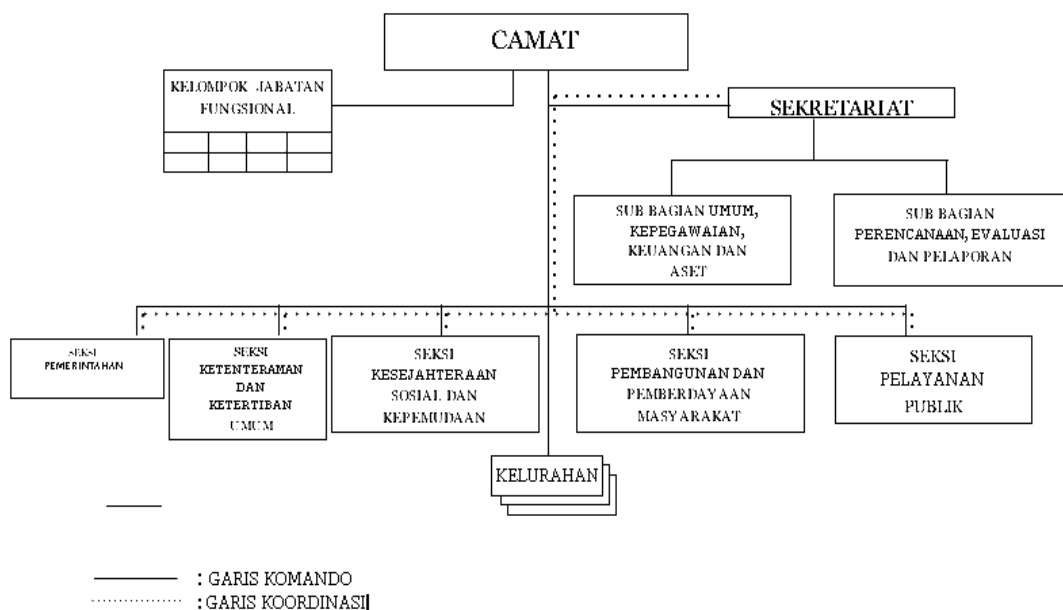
CAMAT

KELOMPOK JABATAN FUNGSIONAL

SEKRETARIAT

SUB BAGIAN UMUM, KEPEGAWAIAN, KEUANGAN DAN ASET

SUB BAGIAN PERENCANAAN, EVALUASI DAN PELAPORAN

SEKSI PEMERINTAHAN

SEKSI KETENTERAMAN DAN KETERTIBAN UMUM

SEKSI KESEJAHTERAAN SOSIAL DAN KEPEMUDAAN

SEKSI PEMBANGUNAN DAN PEMBERDAYAAN MASYARAKAT

SEKSI PELAYANAN PUBLIK

KELURAHAN

: GARIS KOMANDO
: GARIS KOORDINASI